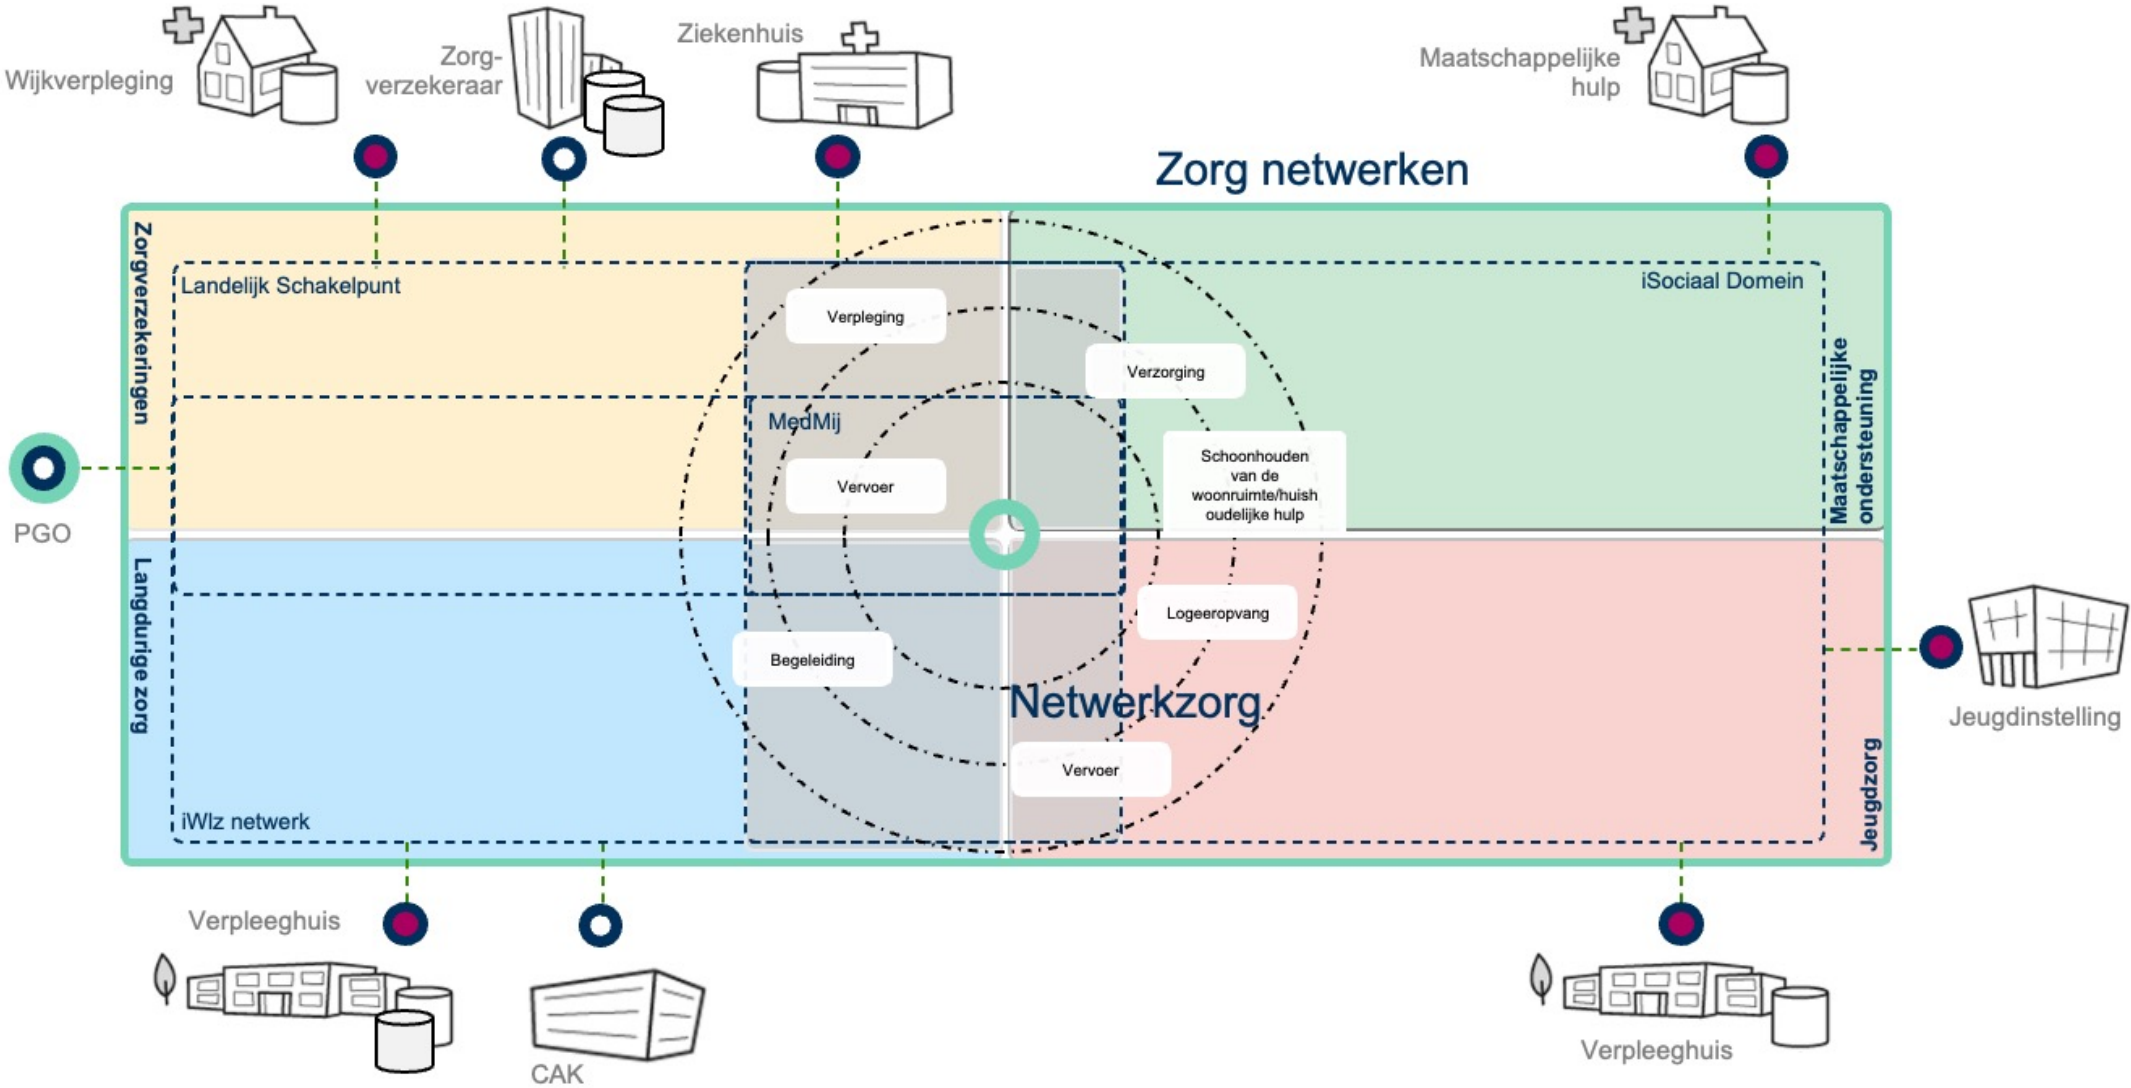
Wijkverpleging

Zorg-verzekeraar

Ziekenhuis

Maatschappelijke hulp

Zorg netwerken

Zorgverzekeringen

Landelijk Schakelpunt

iSociaal Domein

Verpleging

Verzorging

MedMij

Vervoer

Schoonhouden van de woonruimte/huishoudelijke hulp

Maatschappelijke ondersteuning

PGO

Langdurige zorg

Logeeropvang

Begeleiding

Netwerkzorg

Jeugdinstelling

Vervoer

iWlz netwerk

Jeugdzorg

Verpleeghuis

CAK

Verpleeghuis